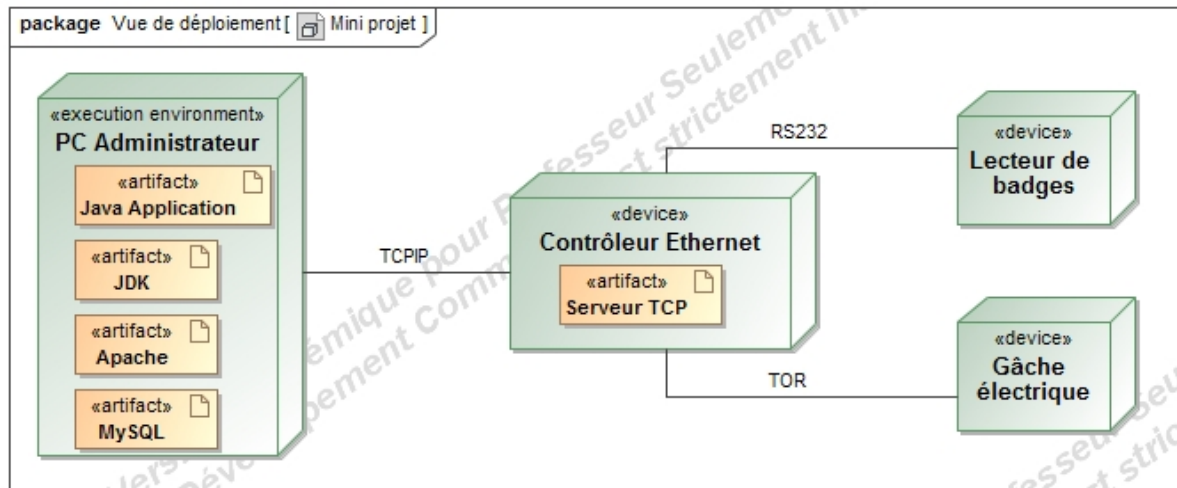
package Vue de déploiement [ Mini projet ]

«execution environment»
PC Administrateur

«artifact»
Java Application

«artifact»
JDK

«artifact»
Apache

«artifact»
MySQL

TCPIP

«device»
Contrôleur Ethernet

«artifact»
Serveur TCP

RS232

«device»
Lecteur de badges

TOR

«device»
Gâche électrique

Version Académique pour Professeur Seulement
Développement Commercial strictement Interdit